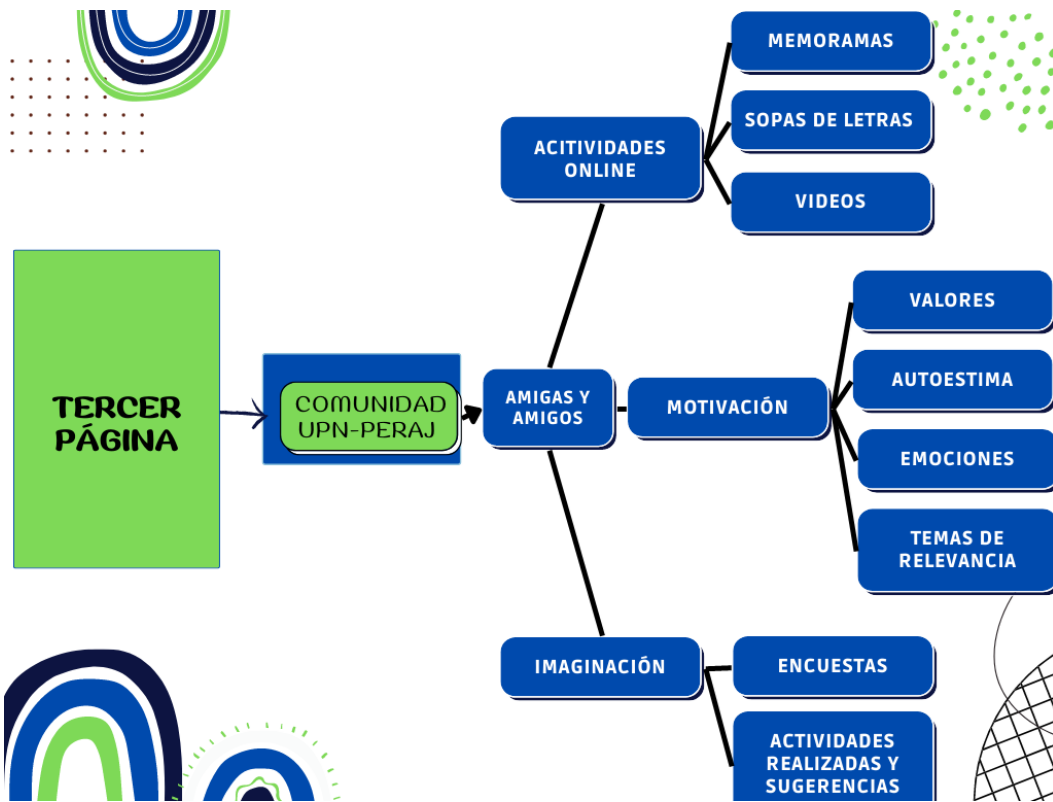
TERCER PÁGINA

COMUNIDAD UPN-PERAJ

AMIGAS Y AMIGOS

ACITIVIDADES ONLINE

MEMORAMAS

SOPAS DE LETRAS

VIDEOS

MOTIVACIÓN

VALORES

AUTOESTIMA

EMOCIONES

TEMAS DE RELEVANCIA

IMAGINACIÓN

ENCUESTAS

ACTIVIDADES REALIZADAS Y SUGERENCIAS